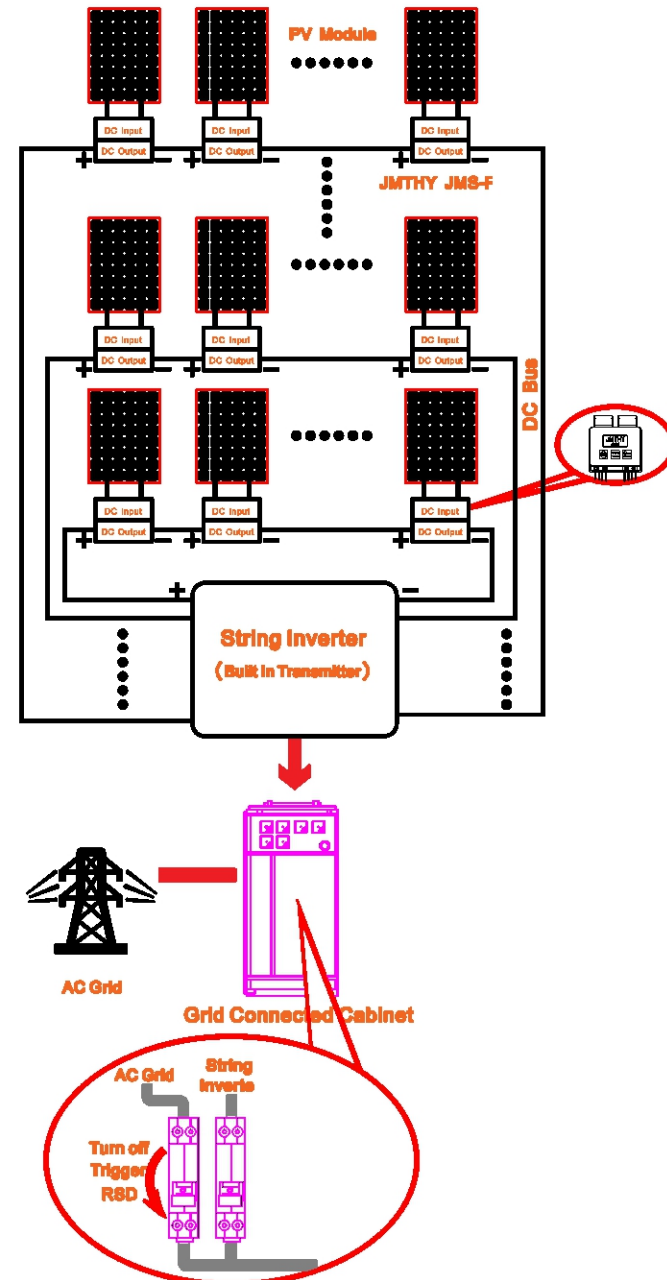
PV Module

DC Input
DC Output

DC Input
DC Output

DC Input
DC Output

JMTHY JMS-F

DC Input
DC Output

DC Input
DC Output

DC Input
DC Output

DC Bus

DC Input
DC Output

DC Input
DC Output

DC Input
DC Output

String Inverter
（Built in Transmitter）

AC Grid

Grid Connected Cabinet

AC Grid

String Inverte

Turn off
Trigger
RSD